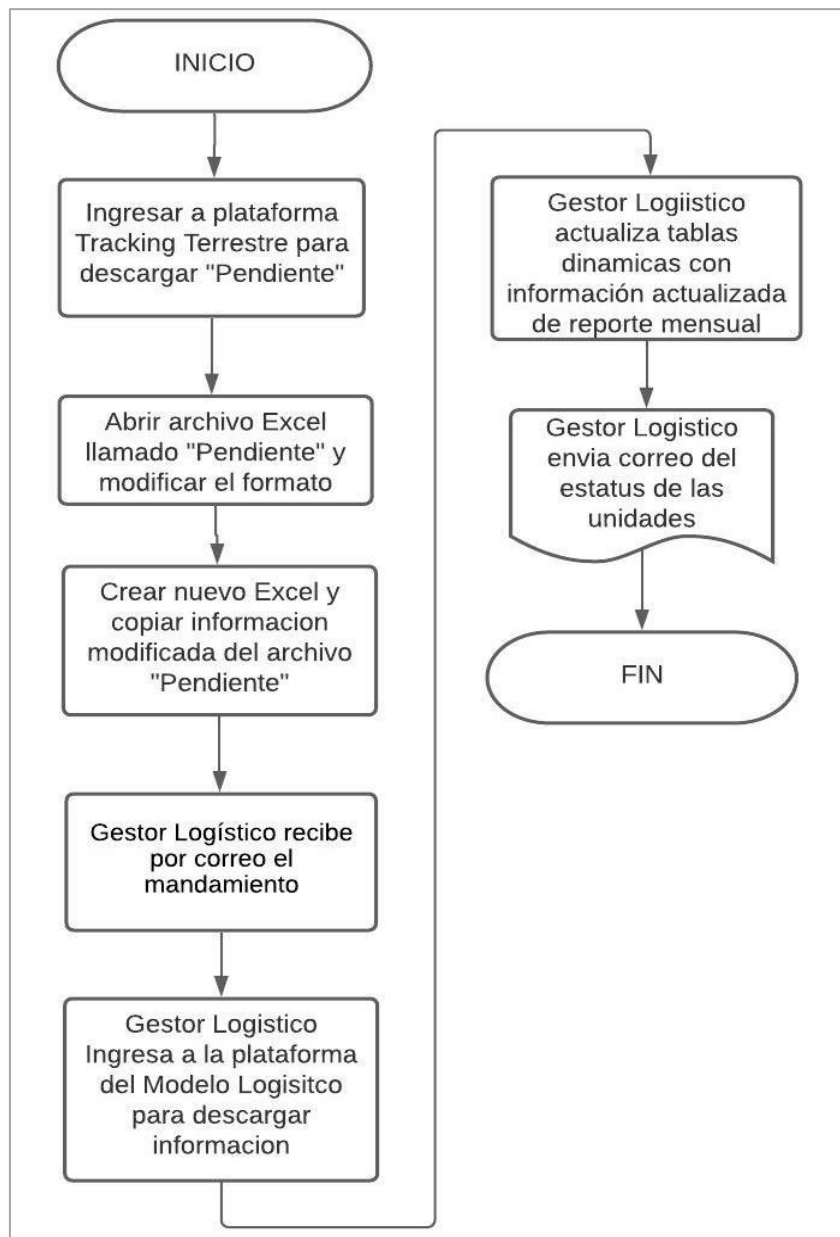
INICIO

Ingresar a plataforma Tracking Terrestre para descargar "Pendiente"

Abrir archivo Excel llamado "Pendiente" y modificar el formato

Crear nuevo Excel y copiar informacion modificada del archivo "Pendiente"

Gestor Logístico recibe por correo el mandamiento

Gestor Logistico Ingresa a la plataforma del Modelo Logisitco para descargar informacion

Gestor Logiistico actualiza tablas dinamicas con información actualizada de reporte mensual

Gestor Logistico envia correo del estatus de las unidades

FIN